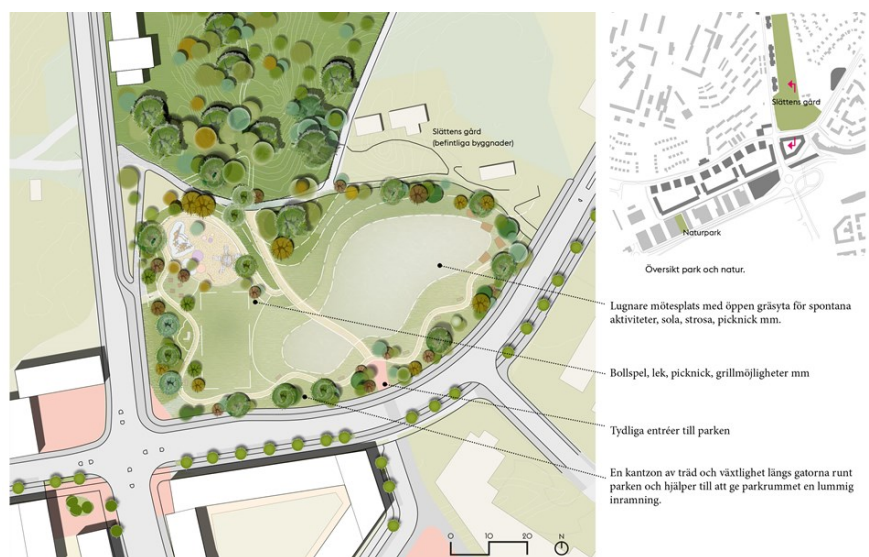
Slättens gård
(befintliga byggnader)

Slättens gård

Naturpark

Översikt park och natur.

Lugnare mötesplats med öppen gräsyta för spontana aktiviteter, sola, strosa, picknick mm.

Bollspel, lek, picknick, grillmöjligheter mm

Tydliga entréer till parken

En kantzon av träd och växtlighet längs gatorna runt parken och hjälper till att ge parkrummet en lummig inramning.

0 10 20 N